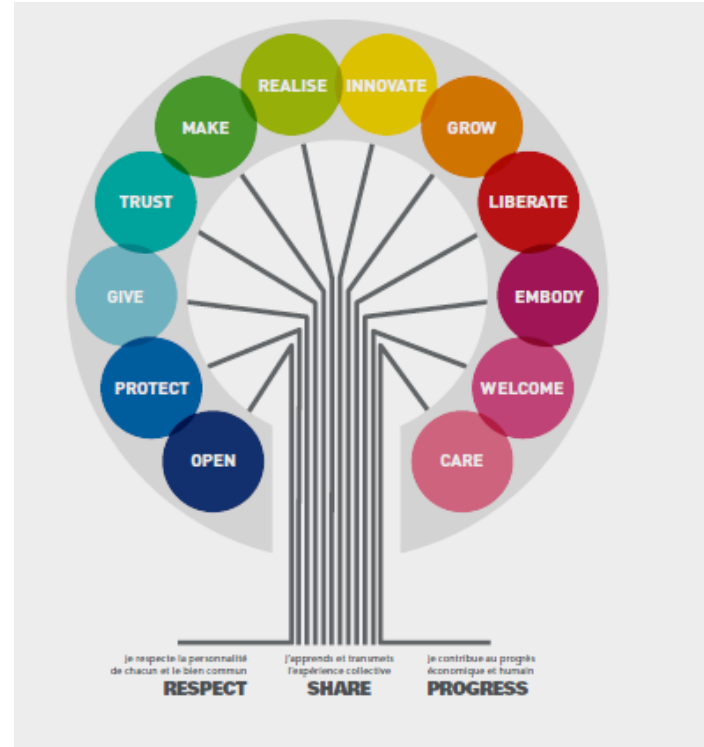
OPEN
PROTECT
GIVE
TRUST
MAKE
REALISE
INNOVATE
GROW
LIBERATE
EMBODY
WELCOME
CARE

je respecte la personnalité de chacun et le bien commun
RESPECT

j'apprends et transmets l'expérience collective
SHARE

je contribue au progrès économique et humain
PROGRESS